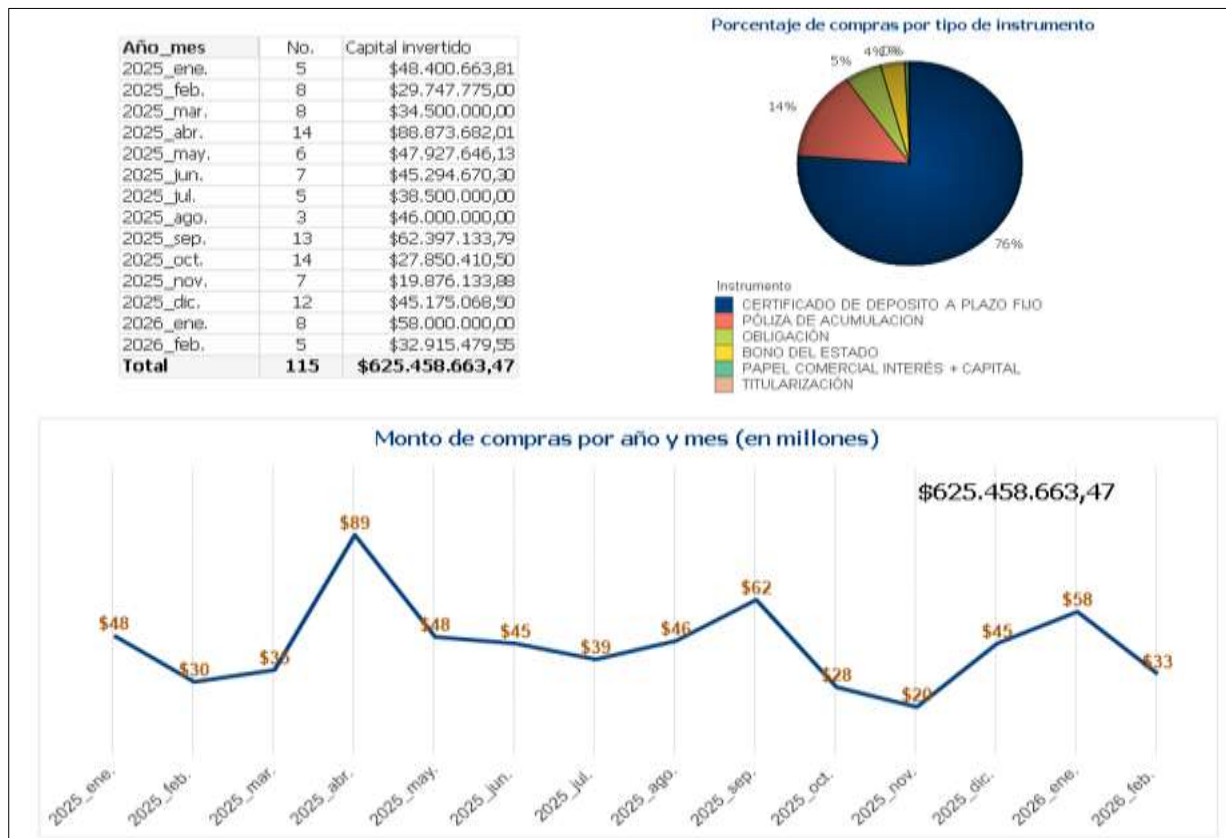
| Año_mes | No. | Capital invertido |
|---|---|---|
| 2025_ene. | 5 | \$48.400.663,81 |
| 2025_feb. | 8 | \$29.747.775,00 |
| 2025_mar. | 8 | \$34.500.000,00 |
| 2025_abr. | 14 | \$88.873.682,01 |
| 2025_may. | 6 | \$47.927.646,13 |
| 2025_jun. | 7 | \$45.294.670,30 |
| 2025_jul. | 5 | \$38.500.000,00 |
| 2025_ago. | 3 | \$46.000.000,00 |
| 2025_sep. | 13 | \$62.397.133,79 |
| 2025_oct. | 14 | \$27.850.410,50 |
| 2025_nov. | 7 | \$19.876.133,88 |
| 2025_dic. | 12 | \$45.175.068,50 |
| 2026_ene. | 8 | \$58.000.000,00 |
| 2026_feb. | 5 | \$32.915.479,55 |
| Total | 115 | \$625.458.663,47 |

Porcentaje de compras por tipo de instrumento

5% 4% 1% 0%
14%
76%

Instrumento
CERTIFICADO DE DEPOSITO A PLAZO FIJO
PÓLIZA DE ACUMULACION
OBLIGACIÓN
BONO DEL ESTADO
PAPEL COMERCIAL INTERÉS + CAPITAL
TITULARIZACIÓN

Monto de compras por año y mes (en millones)

\$625.458.663,47

\$48 \$30 \$35 \$89 \$48 \$45 \$39 \$46 \$62 \$28 \$20 \$45 \$58 \$33

2025_ene. 2025_feb. 2025_mar. 2025_abr. 2025_may. 2025_jun. 2025_jul. 2025_ago. 2025_sep. 2025_oct. 2025_nov. 2025_dic. 2026_ene. 2026_feb.